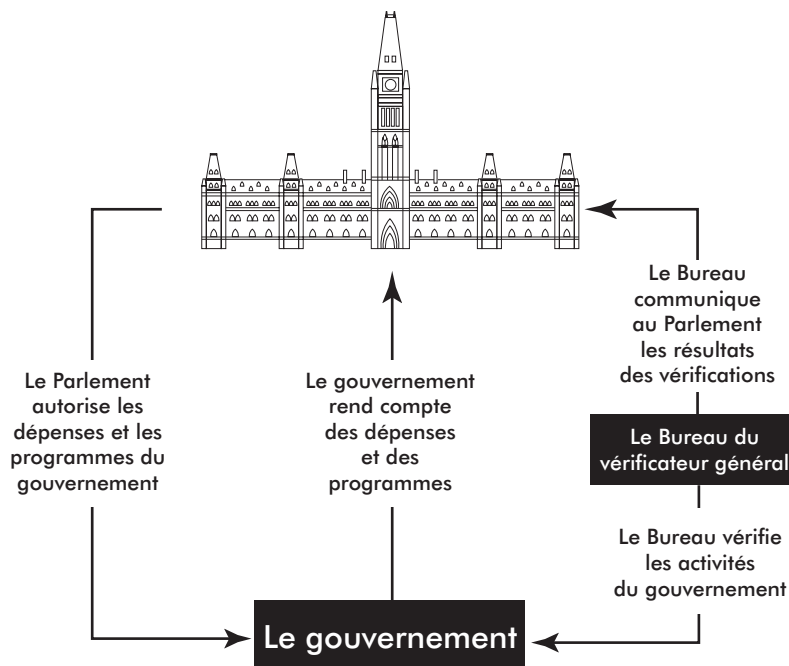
Le Parlement autorise les dépenses et les programmes du gouvernement

Le gouvernement rend compte des dépenses et des programmes

Le Bureau communique au Parlement les résultats des vérifications

Le Bureau du vérificateur général

Le Bureau vérifie les activités du gouvernement

Le gouvernement